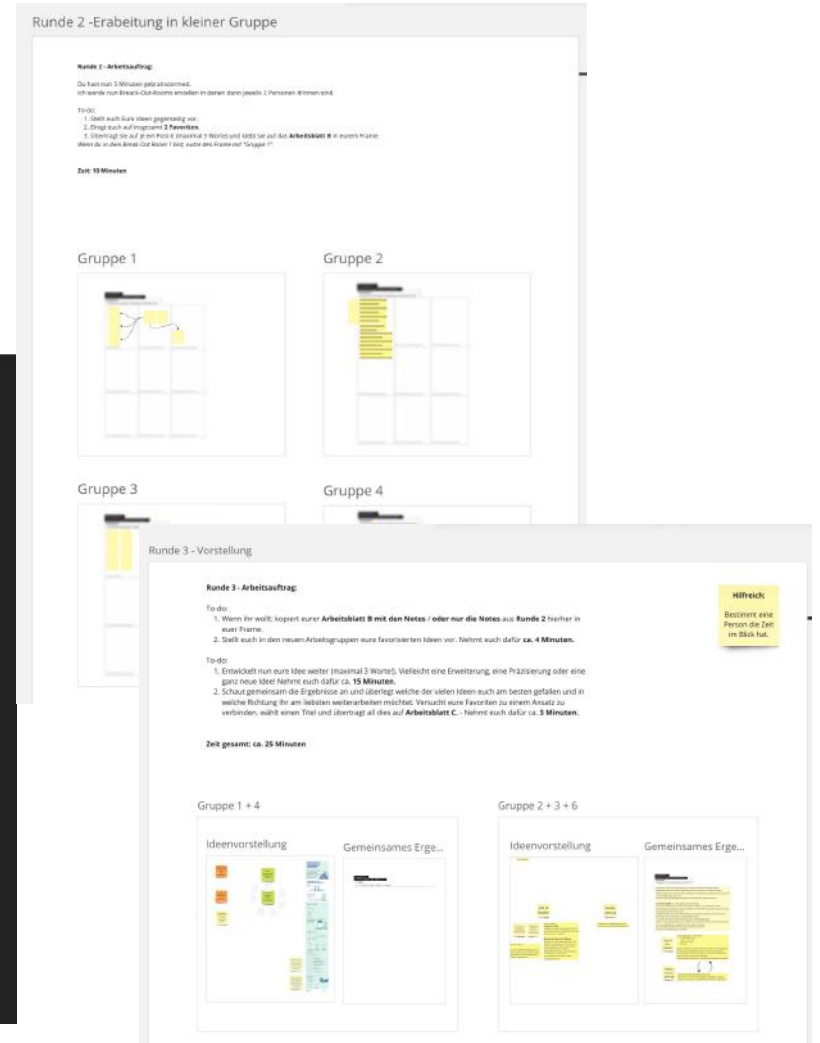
Runde 2 -Erabeitung in kleiner Gruppe

Runde 2 - Arbeitsauftrag:

Du hast nun 5 Minuten gebrainstormed.
Ich werde nun Breakt-Out-Rooms erstellen in denen dann jeweils 2 Personen drinnen sind.

To-do:
1. Stellt euch Eure Ideen gegenseitig vor.
2. Einigt euch auf insgesamt 2 Favoriten.
3. Übertragt sie auf je ein Post-it (maximal 3 Worte) und klebt sie auf das Arbeitsblatt B in eurem Frame.
Wenn du in dem Break-Out-Room 1 bist, nutze den Frame mit "Gruppe 1".

Zeit: 10 Minuten

Gruppe 1

Gruppe 2

Gruppe 3

Gruppe 4

Runde 3 - Vorstellung

Runde 3 - Arbeitsauftrag:

To-do:
1. Wenn ihr wollt: kopiert eurer Arbeitsblatt B mit den Notes / oder nur die Notes aus Runde 2 hierher in euer Frame.
2. Stellt euch in den neuen Arbeitsgruppen eure favorisierten Ideen vor. Nehmt euch dafür ca. 4 Minuten.

To-do:
1. Entwickelt nun eure Idee weiter (maximal 3 Worte). Vielleicht eine Erweiterung, eine Präzisierung oder eine ganz neue Idee! Nehmt euch dafür ca. 15 Minuten.
2. Schaut gemeinsam die Ergebnisse an und überlegt welche der vielen Ideen euch am besten gefallen und in welche Richtung ihr am liebsten weiterarbeiten möchtet. Versucht eure Favoriten zu einem Ansatz zu verbinden, wählt einen Titel und übertragt all dies auf Arbeitsblatt C. - Nehmt euch dafür ca. 3 Minuten.

Zeit gesamt: ca. 25 Minuten

Hilfreich:

Bestimmt eine Person die Zeit im Blick hat.

Gruppe 1 + 4

Ideenvorstellung

Gemeinsames Erge...

Gruppe 2 + 3 + 6

Ideenvorstellung

Gemeinsames Erge...